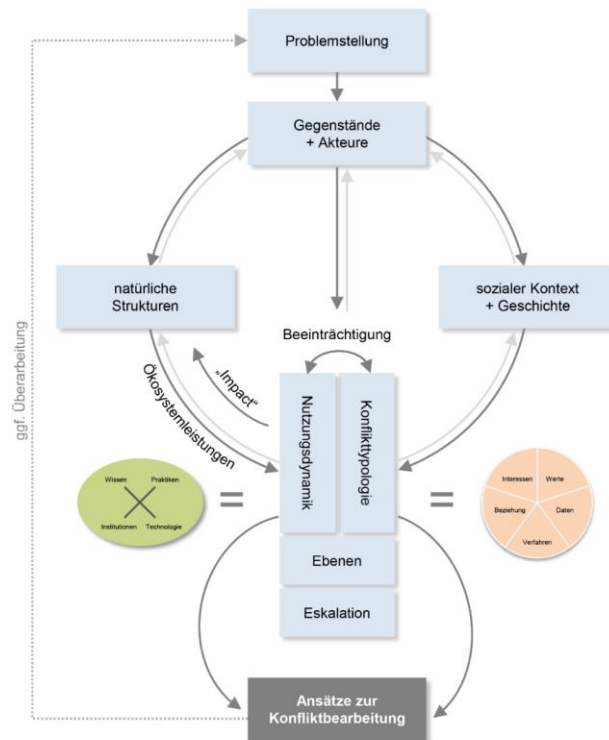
Problemstellung

Gegenstände
+ Akteure

natürliche
Strukturen

sozialer Kontext
+ Geschichte

ggf. Überarbeitung

Beeinträchtigung

„Impact"

Ökosystemleistungen

Nutzungsdynamik

Konflikttypologie

Wissen
Praktiken
Institutionen
Technologie

Interessen
Werte
Beziehung
Daten
Verfahren

Ebenen

Eskalation

Ansätze zur
Konfliktbearbeitung